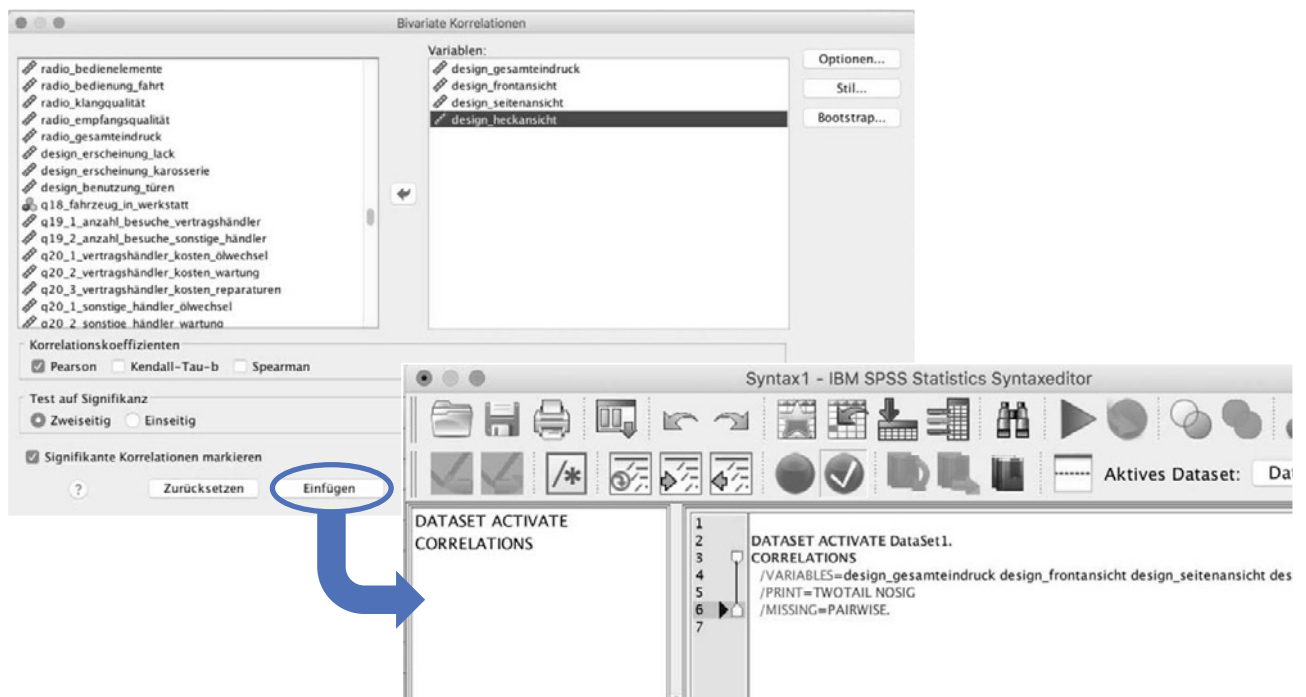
Bivariate Korrelationen

radio_bedienelemente
radio_bedienung_fahrt
radio_klangqualität
radio_empfangsqualität
radio_gesamteindruck
design_erscheinung_lack
design_erscheinung_karosserie
design_benutzung_türen
q18_fahrzeug_in_werkstatt
q19_1_anzahl_besuche_vertragshändler
q19_2_anzahl_besuche_sonstige_händler
q20_1_vertragshändler_kosten_ölwechsel
q20_2_vertragshändler_kosten_wartung
q20_3_vertragshändler_kosten_reparaturen
q20_1_sonstige_händler_ölwechsel
q20_2_sonstige_händler_wartung

Variablen:
design_gesamteindruck
design_frontansicht
design_seitenansicht
design_heckansicht

Optionen...
Stil...
Bootstrap...

Korrelationskoeffizienten
Pearson
Kendall-Tau-b
Spearman

Test auf Signifikanz
Zweiseitig
Einseitig

Signifikante Korrelationen markieren

?
Zurücksetzen
Einfügen

Syntax1 - IBM SPSS Statistics Syntaxeditor

Aktives Dataset: Da

DATASET ACTIVATE
CORRELATIONS

1
2 DATASET ACTIVATE DataSet1.
3 CORRELATIONS
4 /VARIABLES=design_gesamteindruck design_frontansicht design_seitenansicht des
5 /PRINT=TWOTAIL NOSIG
6 /MISSING=PAIRWISE.
7